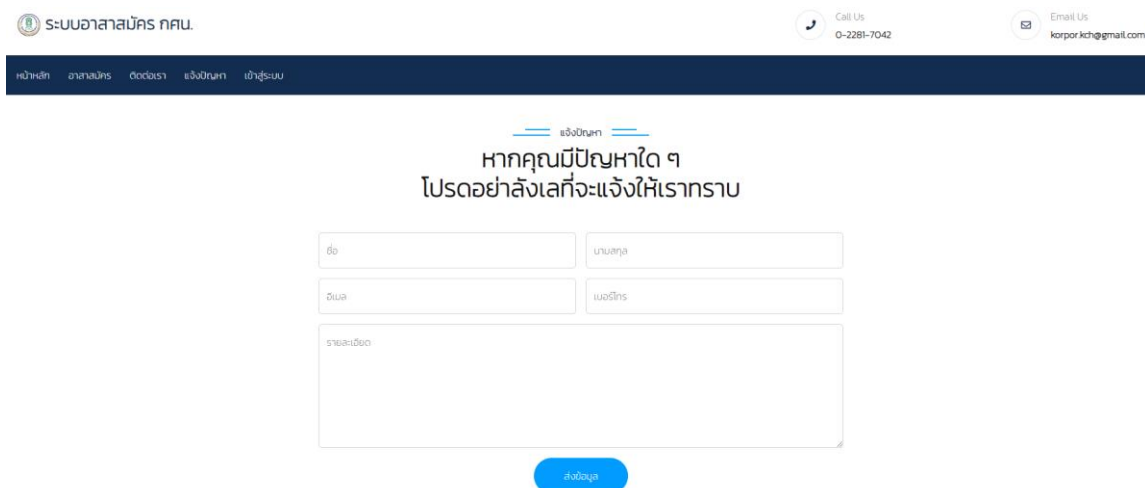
ระบบอาสาสมัคร กศน.

Call Us
0-2281-7042

Email Us
korpor.kch@gmail.com

หน้าหลัก อาสาสมัคร ติดต่อเรา แจ้งปัญหา เข้าสู่ระบบ

แจ้งปัญหา

หากคุณมีปัญหาใด ๆ
โปรดอย่าลังเลที่จะแจ้งให้เราทราบ

ชื่อ

นามสกุล

อีเมล

เบอร์โทร

รายละเอียด

ส่งข้อมูล